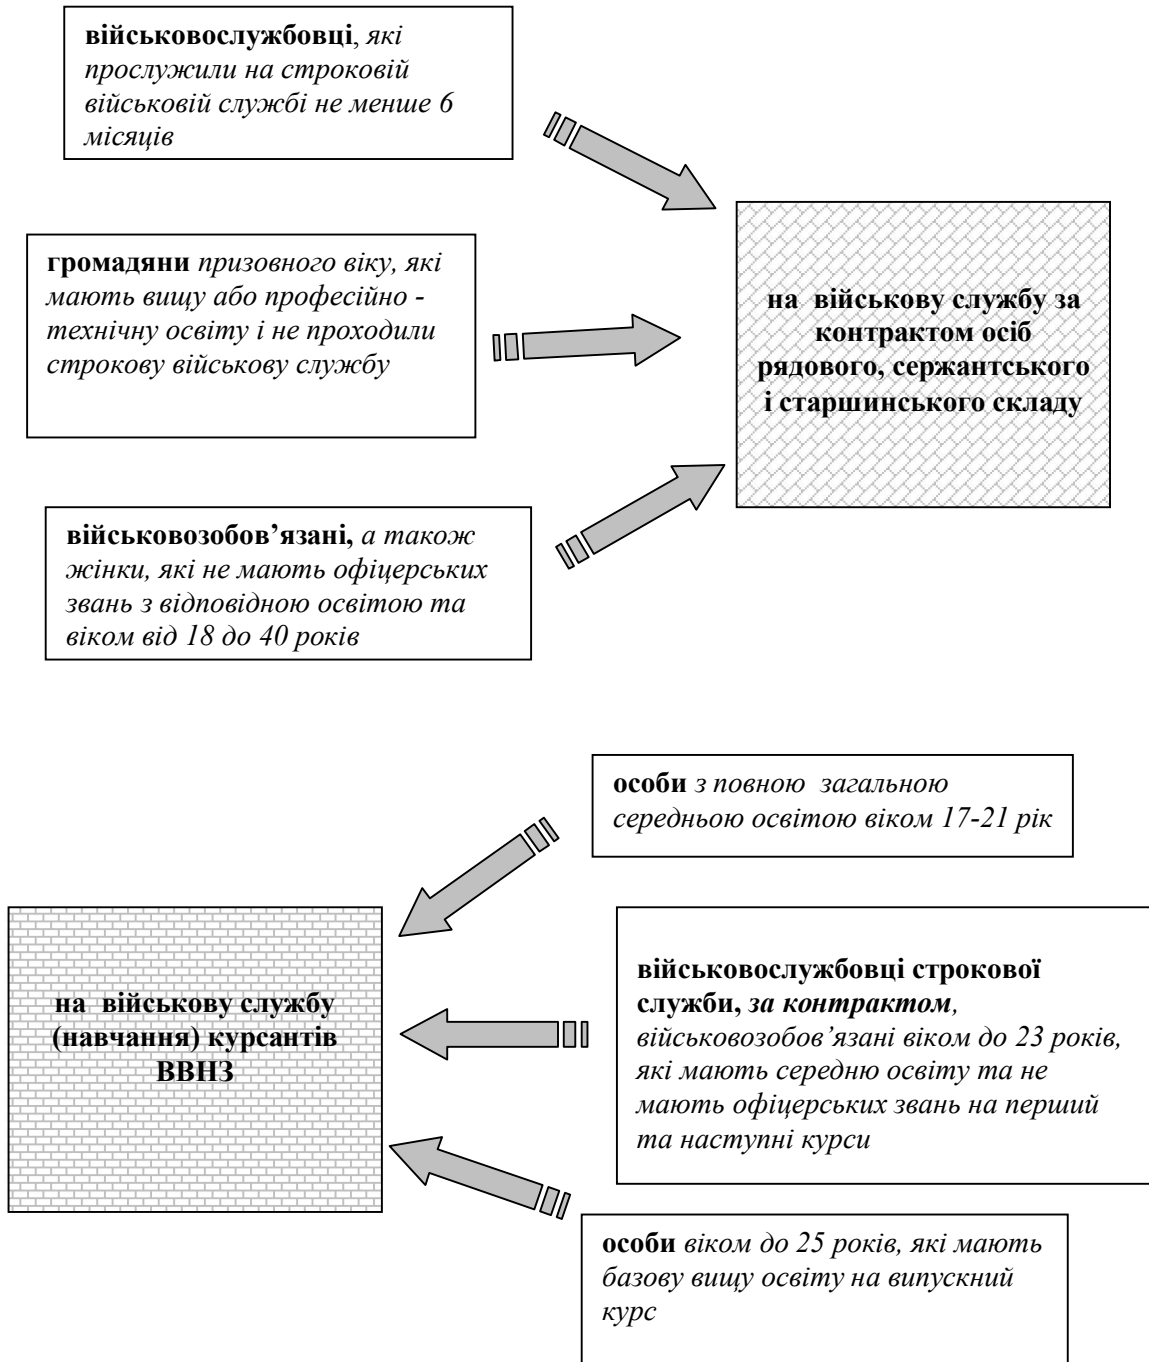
військовослужбовці, які прослужили на строковій військовій службі не менше 6 місяців

громадяни призовного віку, які мають вищу або професійно - технічну освіту і не проходили строкову військову службу

на військову службу за контрактом осіб рядового, сержантського і старшинського складу

військовозобов'язані, а також жінки, які не мають офіцерських звань з відповідною освітою та віком від 18 до 40 років

особи з повною загальною середньою освітою віком 17-21 рік

на військову службу (навчання) курсантів ВВНЗ

військовослужбовці строкової служби, за контрактом, військовозобов'язані віком до 23 років, які мають середню освіту та не мають офіцерських звань на перший та наступні курси

особи віком до 25 років, які мають базову вищу освіту на випускний курс